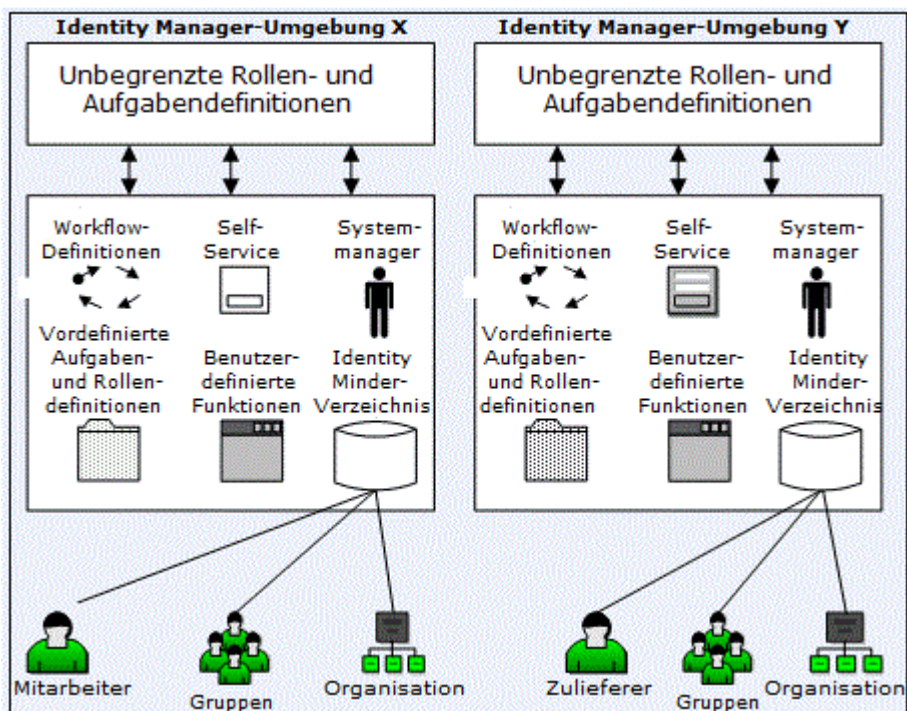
Identity Manager-Umgebung X

Unbegrenzte Rollen- und Aufgabendefinitionen

Workflow-Definitionen

Self-Service

Systemmanager

Vordefinierte Aufgaben- und Rollendefinitionen

Benutzerdefinierte Funktionen

Identity Minder-Verzeichnis

Mitarbeiter

Gruppen

Organisation

Identity Manager-Umgebung Y

Unbegrenzte Rollen- und Aufgabendefinitionen

Workflow-Definitionen

Self-Service

Systemmanager

Vordefinierte Aufgaben- und Rollendefinitionen

Benutzerdefinierte Funktionen

Identity Minder-Verzeichnis

Zulieferer

Gruppen

Organisation